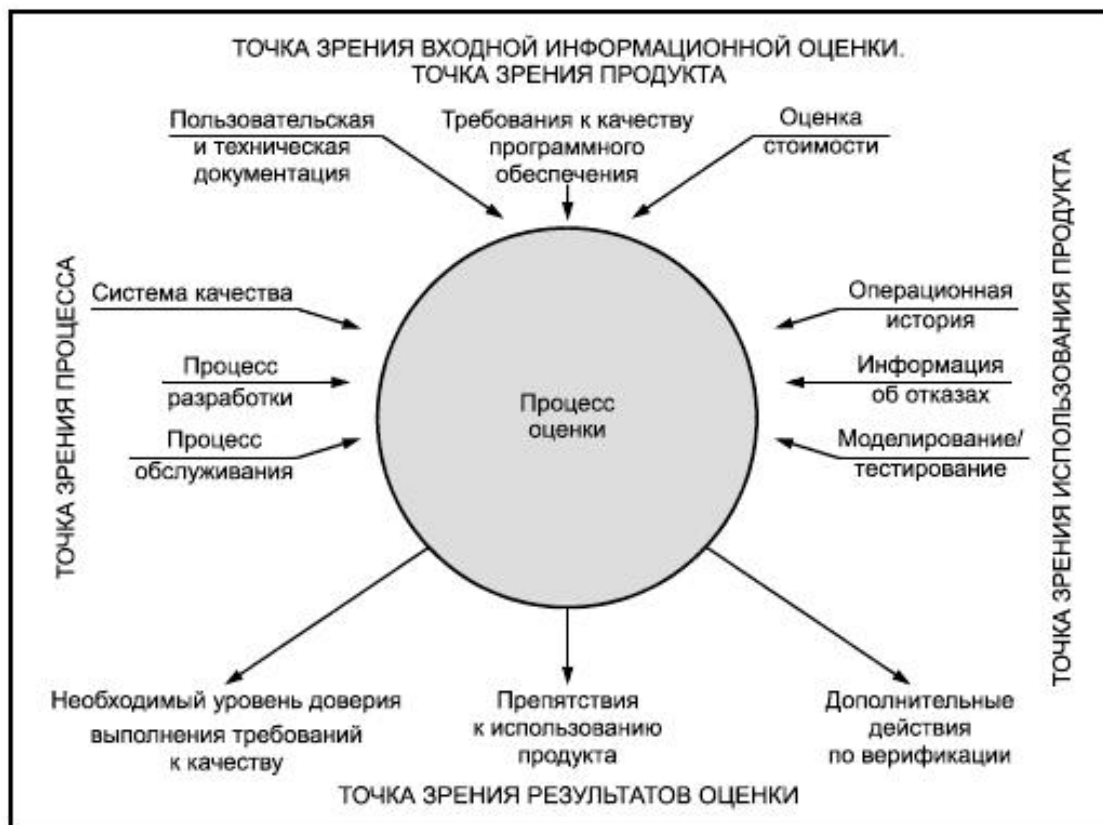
ТОЧКА ЗРЕНИЯ ВХОДНОЙ ИНФОРМАЦИОННОЙ ОЦЕНКИ.
ТОЧКА ЗРЕНИЯ ПРОДУКТА

Пользовательская и техническая документация

Требования к качеству программного обеспечения

Оценка стоимости

ТОЧКА ЗРЕНИЯ ПРОЦЕССА

Система качества

Процесс разработки

Процесс обслуживания

Процесс оценки

ТОЧКА ЗРЕНИЯ ИСПОЛЬЗОВАНИЯ ПРОДУКТА

Операционная история

Информация об отказах

Моделирование/ тестирование

Необходимый уровень доверия выполнения требований к качеству

Препятствия к использованию продукта

Дополнительные действия по верификации

ТОЧКА ЗРЕНИЯ РЕЗУЛЬТАТОВ ОЦЕНКИ